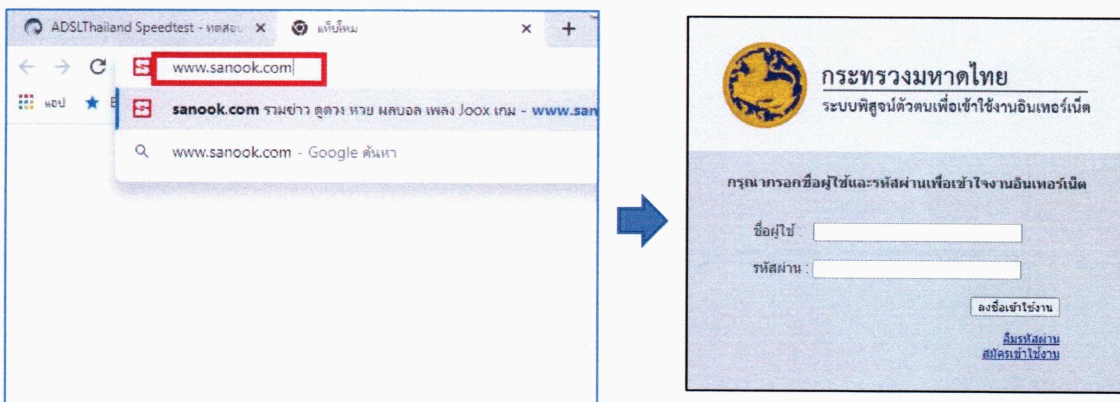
ADSLThailand Speedtest - ทดสอบ ×
แท็บใหม่ ×
+

www.sanook.com

แอป

sanook.com รวมข่าว ดูดวง หวย ผลบอล เพลง Joox เกม - www.san

www.sanook.com - Google ค้นหา

กระทรวงมหาดไทย
ระบบพิสูจน์ตัวตนเพื่อเข้าใช้งานอินเทอร์เน็ต

กรุณากรอกชื่อผู้ใช้และรหัสผ่านเพื่อเข้าใจงานอินเทอร์เน็ต

ชื่อผู้ใช้ :

รหัสผ่าน :

ลงชื่อเข้าใช้งาน

ลืมรหัสผ่าน
สมัครเข้าใช้งาน